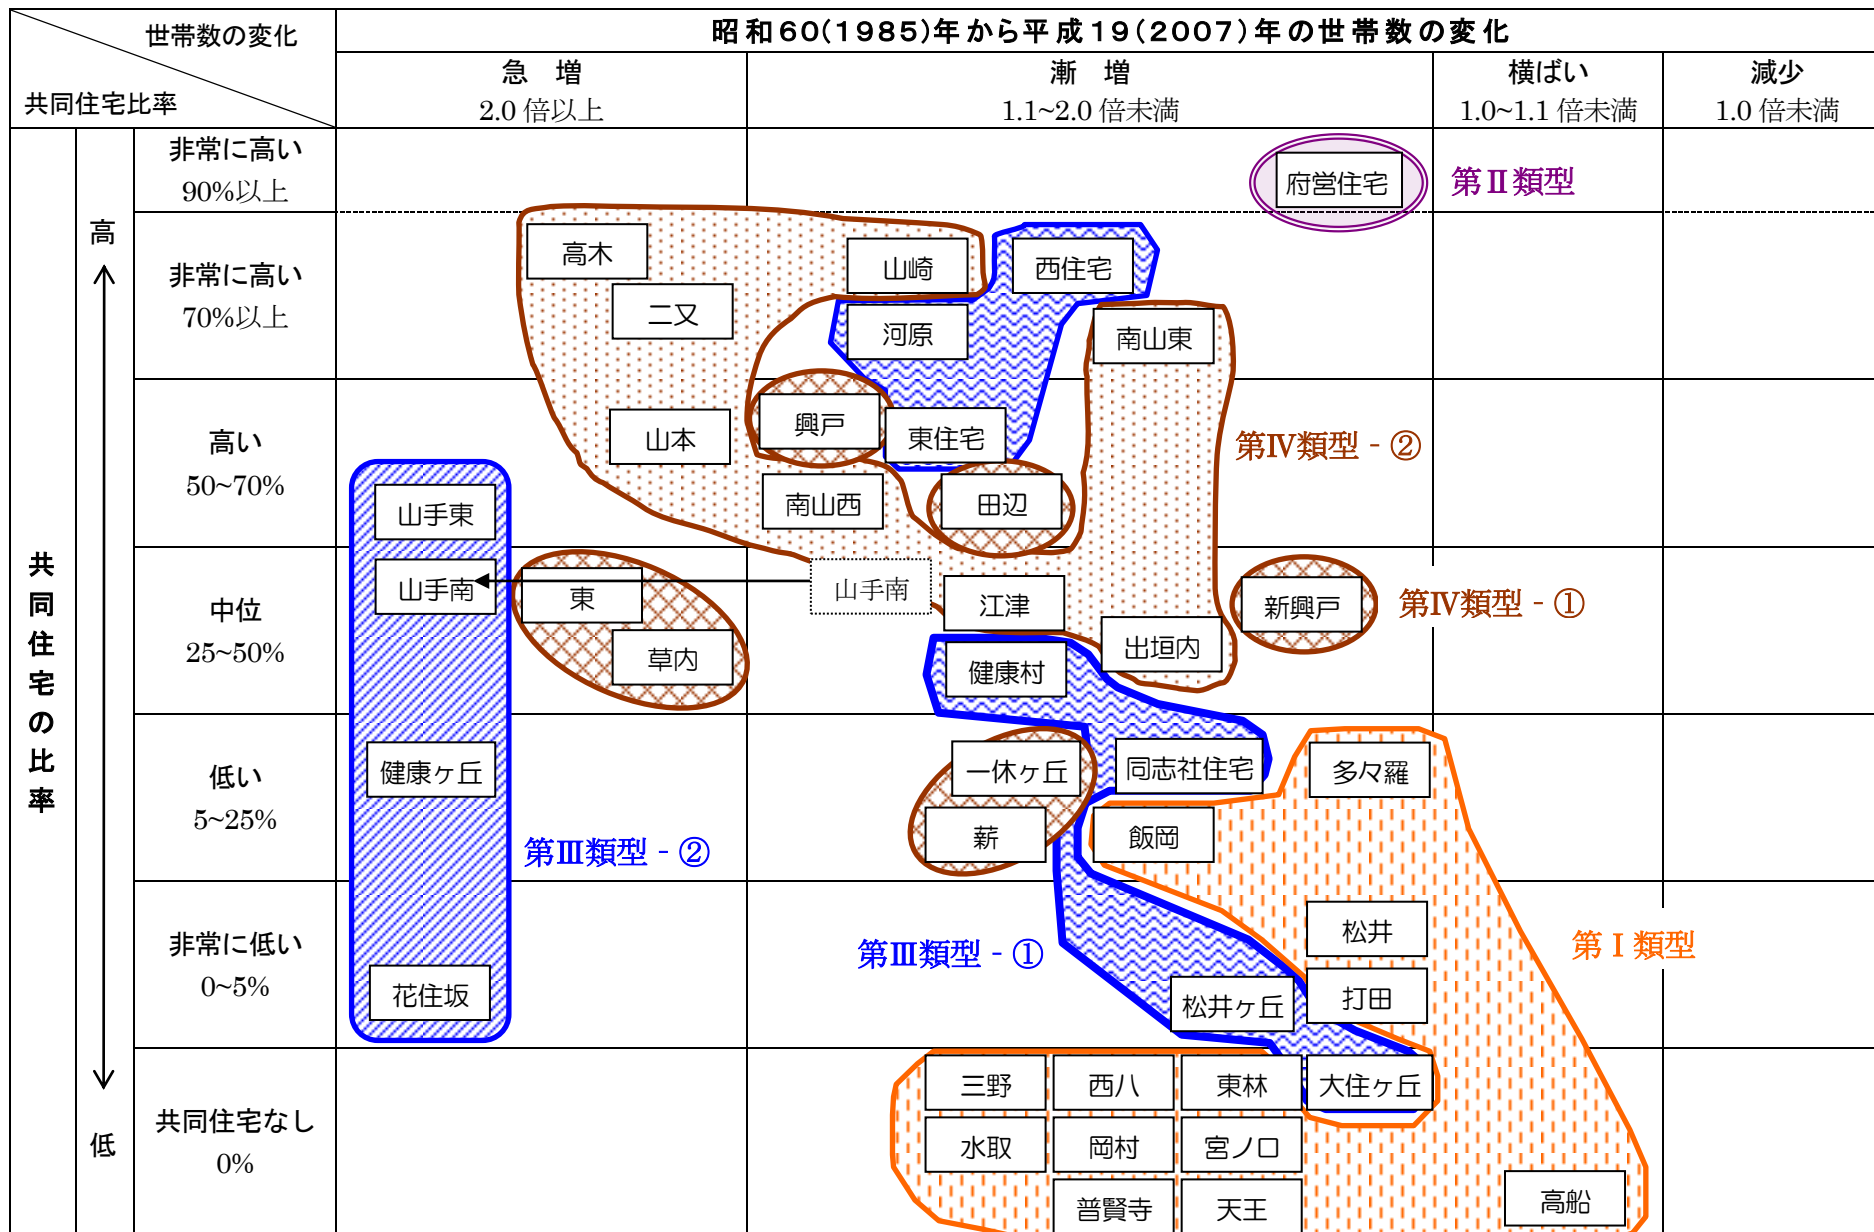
世帯数の変化

共同住宅比率

昭和60(1985)年から平成19(2007)年の世帯数の変化

| | 急増 2.0倍以上 | 漸増 1.1~2.0倍未満 | 横ばい 1.0~1.1倍未満 | 減少 1.0倍未満 |
|---|---|---|---|---|
| 非常に高い 90%以上 | | 府営住宅 | 第Ⅱ類型 | |
| 非常に高い 70%以上 | | 高木 二又 山崎 西住宅 河原 南山東 | | |
| 高い 50~70% | 山手東 | 山本 興戸 東住宅 南山西 田辺 | 第Ⅳ類型 - ② | |
| 中位 25~50% | 山手南 | 東 草内 山手南 江津 出垣内 健康村 | 新興戸 第Ⅳ類型 - ① | |
| 低い 5~25% | 健康ヶ丘 | 第Ⅲ類型 - ② 一休ヶ丘 同志社住宅 薪 飯岡 | 多々羅 | |
| 非常に低い 0~5% | 花住坂 | 第Ⅲ類型 - ① 松井ヶ丘 松井 打田 | 第Ⅰ類型 | |
| 共同住宅なし 0% | | 三野 西八 東林 大住ヶ丘 水取 岡村 宮ノ口 普賢寺 天王 | 高船 | |

共同住宅の比率

高

低